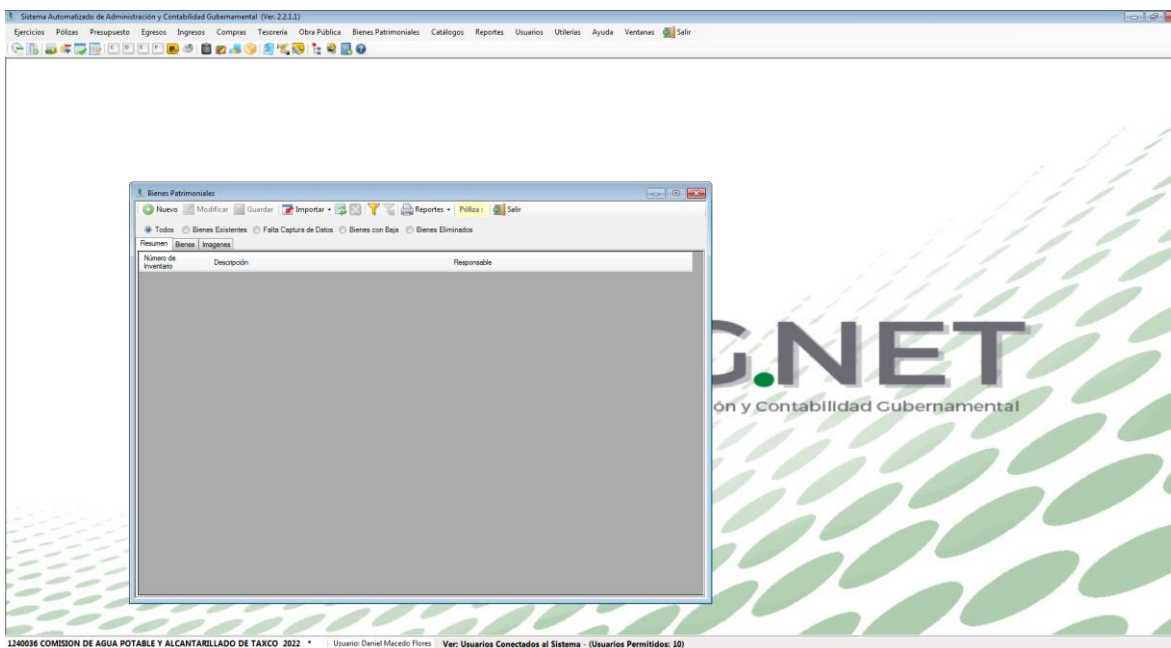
Sistema Automatizado de Administración y Contabilidad Gubernamental (Ver. 2.2.1.1)

Ejercicios Pólizas Presupuesto Egresos Ingresos Compras Tesorería Obra Pública Bienes Patrimoniales Catálogos Reportes Usuarios Utilerías Ayuda Ventanas Salir

Bienes Patrimoniales

Nuevo Modificar Guardar Importar Reportes Póliza : Salir

Todos Bienes Existentes Falta Captura de Datos Bienes con Baja Bienes Eliminados

Resumen Bienes Imagenes

| Número de Inventario | Descripción | Responsable |
|---|---|---|

G.NET

ón y Contabilidad Gubernamental

1240036 COMISION DE AGUA POTABLE Y ALCANTARILLADO DE TAXCO 2022 * Usuario: Daniel Macedo Flores Ver: Usuarios Conectados al Sistema - (Usuarios Permitidos: 10)